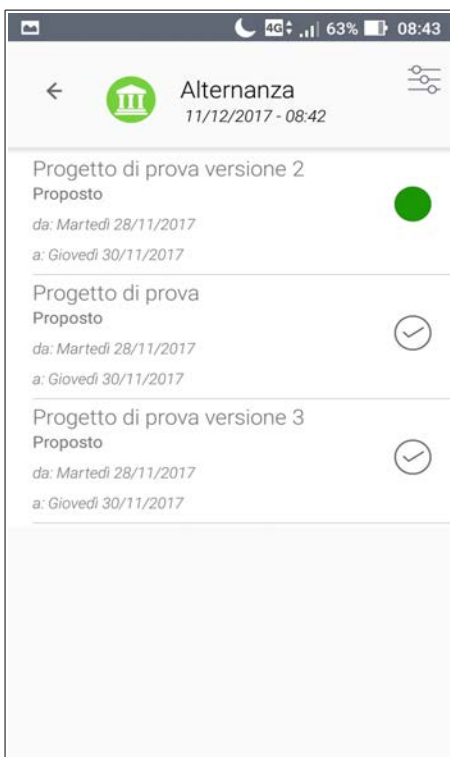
4G 63% 08:43

Alternanza
11/12/2017 - 08:42

Progetto di prova versione 2
Proposto
da: Martedì 28/11/2017
a: Giovedì 30/11/2017

Progetto di prova
Proposto
da: Martedì 28/11/2017
a: Giovedì 30/11/2017

Progetto di prova versione 3
Proposto
da: Martedì 28/11/2017
a: Giovedì 30/11/2017